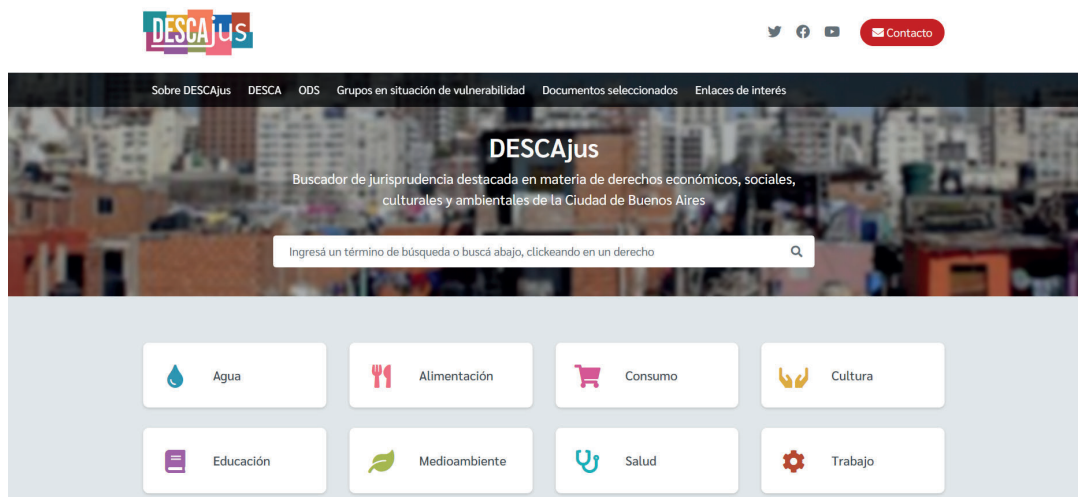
DESCAjus

Contacto

Sobre DESCAjus DESCA ODS Grupos en situación de vulnerabilidad Documentos seleccionados Enlaces de interés

DESCAjus

Buscador de jurisprudencia destacada en materia de derechos económicos, sociales, culturales y ambientales de la Ciudad de Buenos Aires

Ingresá un término de búsqueda o buscá abajo, clickeando en un derecho

Agua

Alimentación

Consumo

Cultura

Educación

Medioambiente

Salud

Trabajo